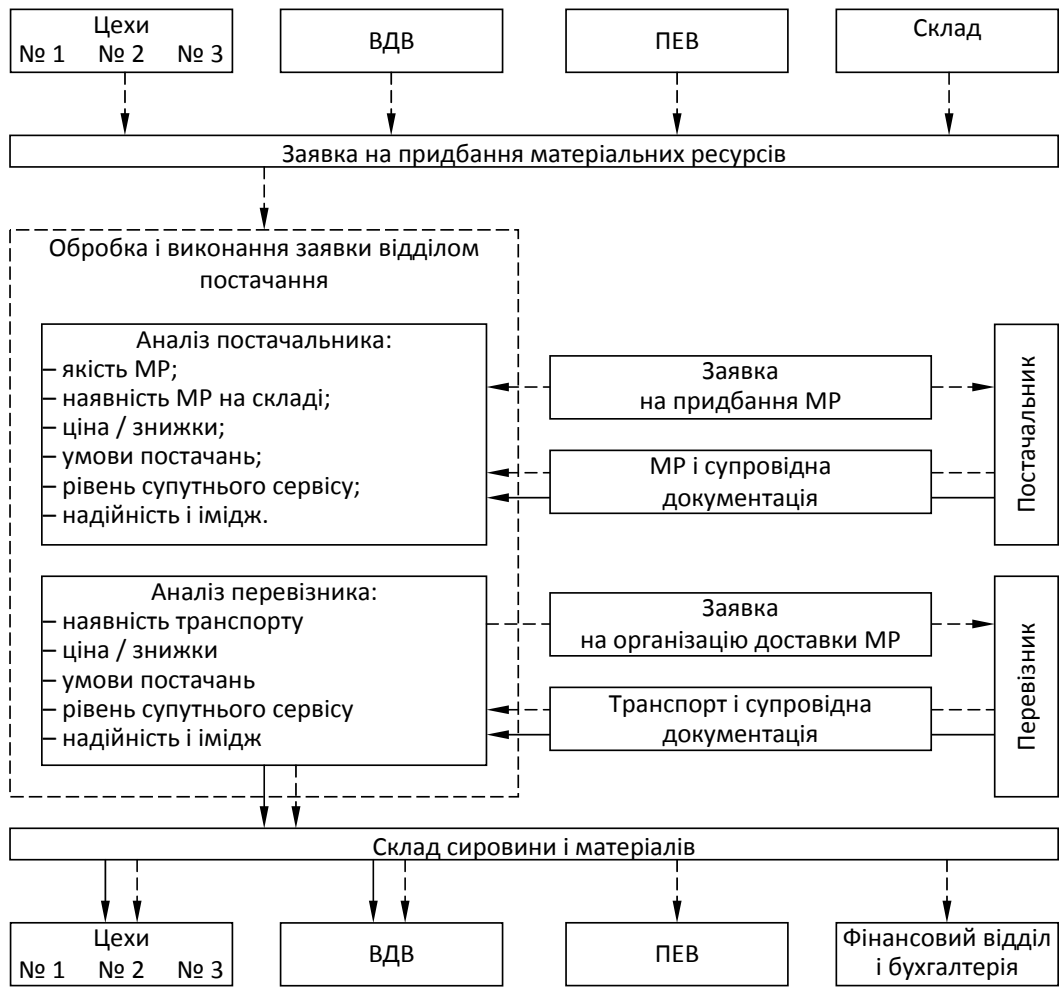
Цехи
№ 1 № 2 № 3

ВДВ

ПЕВ

Склад

Заявка на придбання матеріальних ресурсів

Обробка і виконання заявки відділом постачання

Аналіз постачальника:
– якість МР;
– наявність МР на складі;
– ціна / знижки;
– умови постачань;
– рівень супутнього сервісу;
– надійність і імідж.

Заявка на придбання МР

МР і супровідна документація

Постачальник

Аналіз перевізника:
– наявність транспорту
– ціна / знижки
– умови постачань
– рівень супутнього сервісу
– надійність і імідж

Заявка на організацію доставки МР

Транспорт і супровідна документація

Перевізник

Склад сировини і матеріалів

Цехи
№ 1 № 2 № 3

ВДВ

ПЕВ

Фінансовий відділ і бухгалтерія